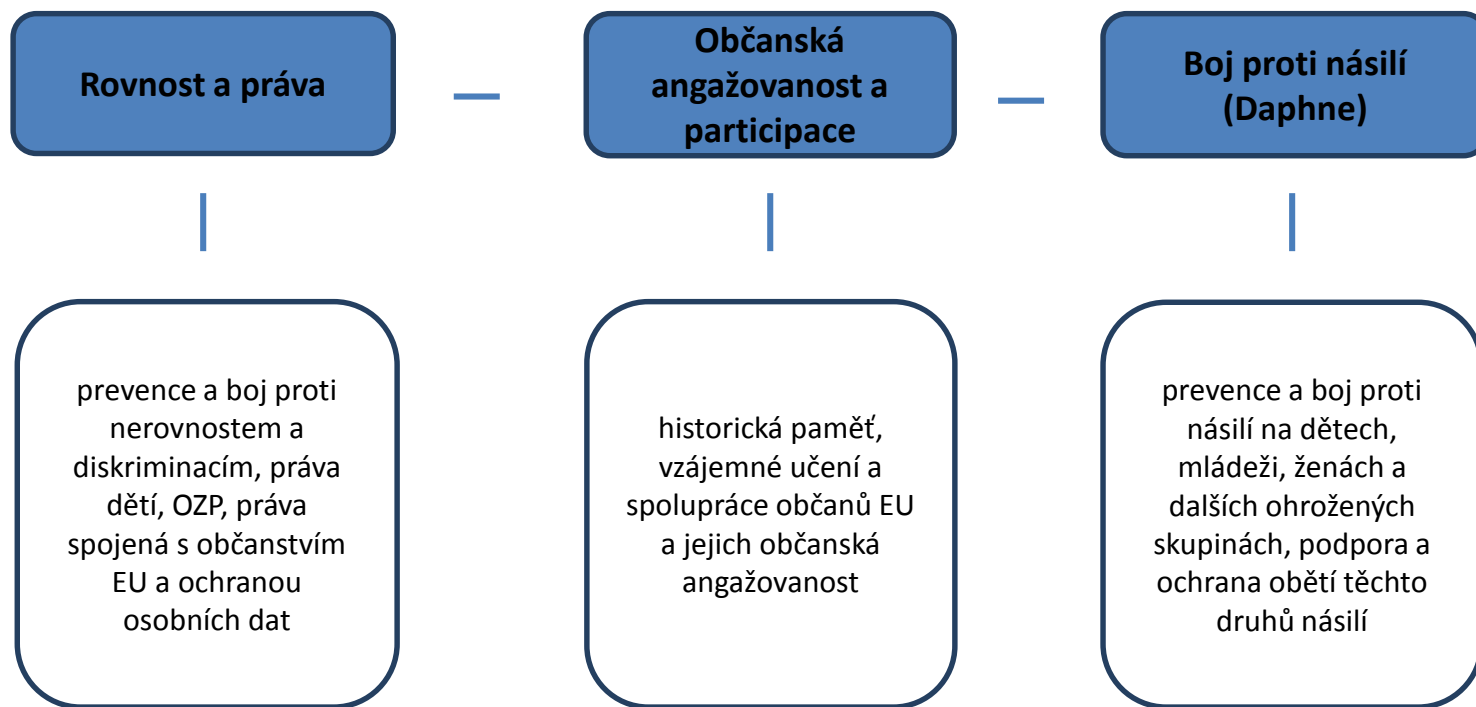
Rovnost a práva

Občanská angažovanost a participace

Boj proti násilí (Daphne)

prevence a boj proti nerovnostem a diskriminacím, práva dětí, OZP, práva spojená s občanstvím EU a ochranou osobních dat

historická paměť, vzájemné učení a spolupráce občanů EU a jejich občanská angažovanost

prevence a boj proti násilí na dětech, mládeži, ženách a dalších ohrožených skupinách, podpora a ochrana obětí těchto druhů násilí